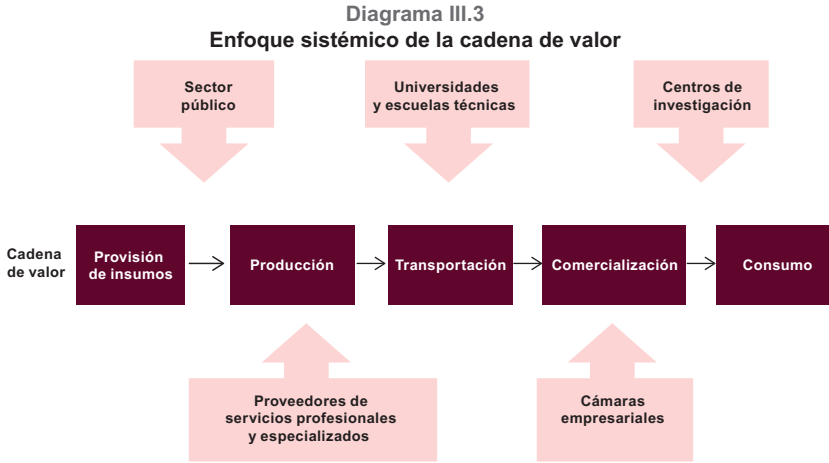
Diagrama III.3
Enfoque sistémico de la cadena de valor

Sector público

Universidades y escuelas técnicas

Centros de investigación

Cadena de valor

Provisión de insumos

Producción

Transportación

Comercialización

Consumo

Proveedores de servicios profesionales y especializados

Cámaras empresariales